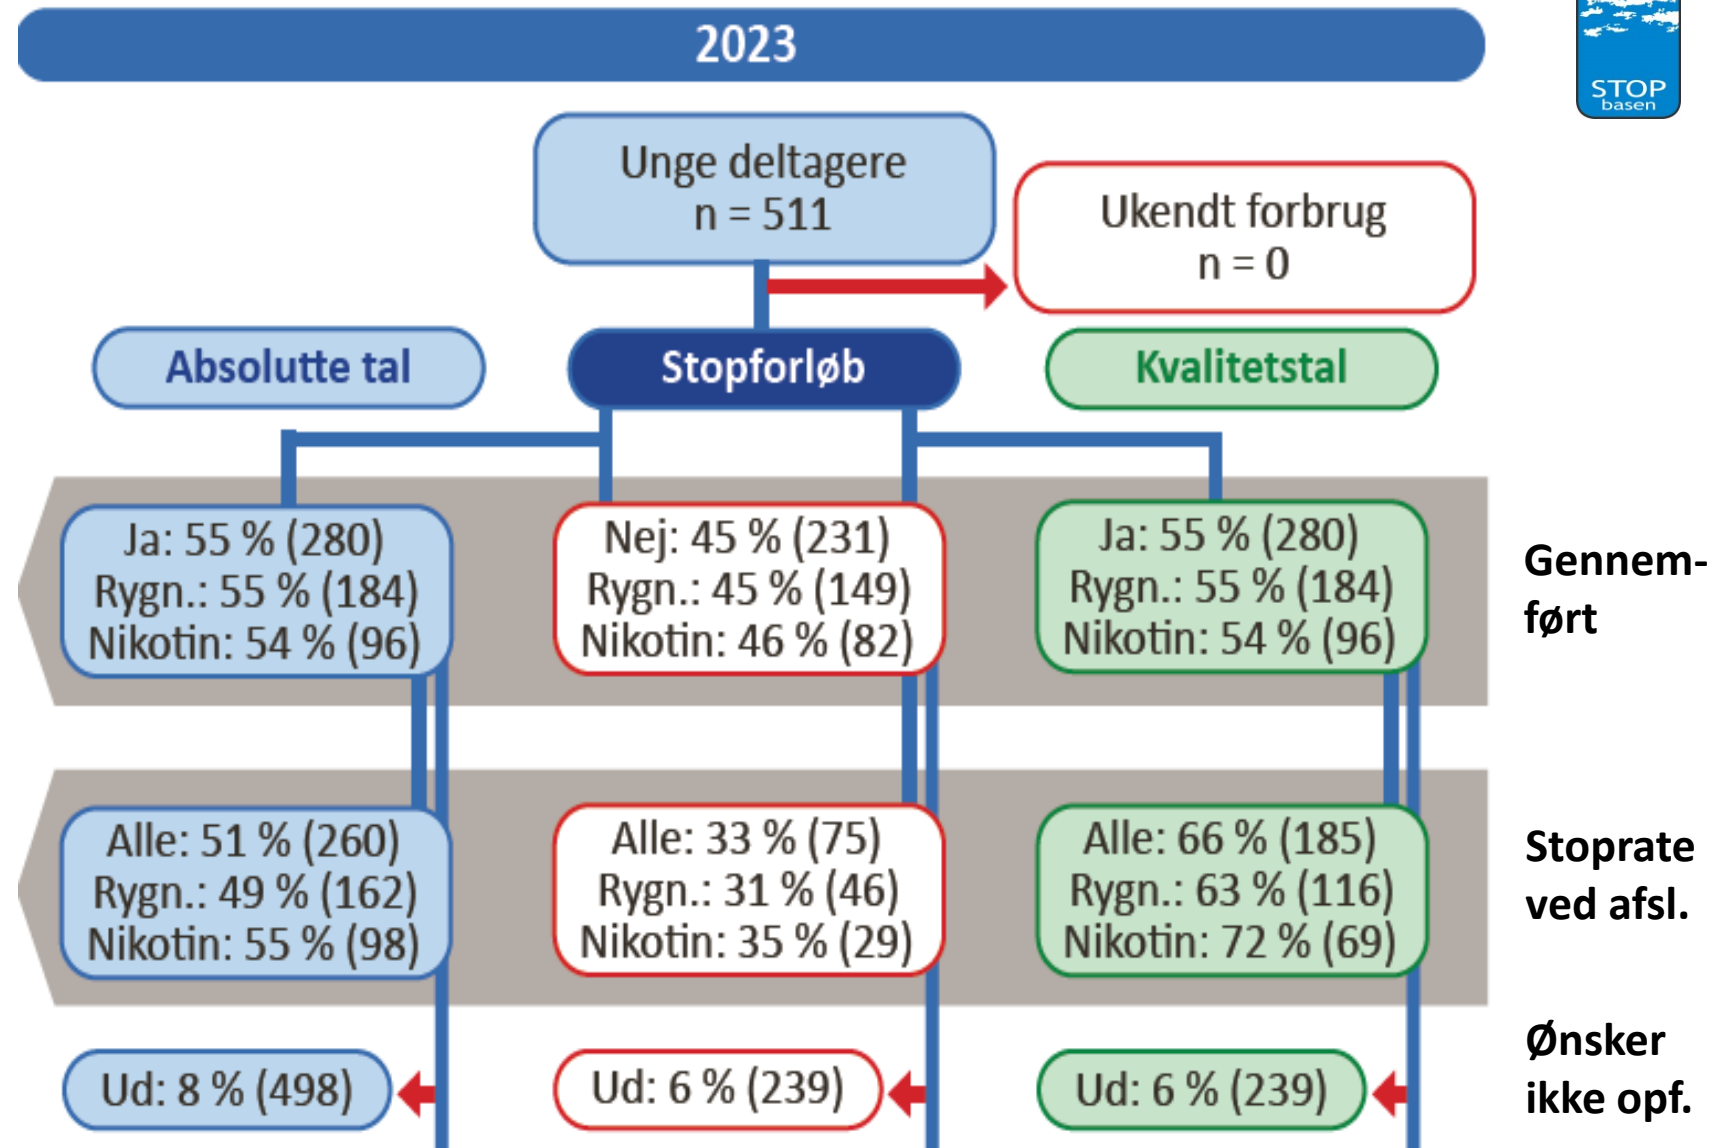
2023

STOP basen

Unge deltagere
n = 511

Ukendt forbrug
n = 0

Absolutte tal

Stopforløb

Kvalitetstal

Ja: 55 % (280)
Rygn.: 55 % (184)
Nikotin: 54 % (96)

Nej: 45 % (231)
Rygn.: 45 % (149)
Nikotin: 46 % (82)

Ja: 55 % (280)
Rygn.: 55 % (184)
Nikotin: 54 % (96)

Gennemført

Alle: 51 % (260)
Rygn.: 49 % (162)
Nikotin: 55 % (98)

Alle: 33 % (75)
Rygn.: 31 % (46)
Nikotin: 35 % (29)

Alle: 66 % (185)
Rygn.: 63 % (116)
Nikotin: 72 % (69)

Stoprate ved afsl.

Ud: 8 % (498)

Ud: 6 % (239)

Ud: 6 % (239)

Ønsker ikke opf.